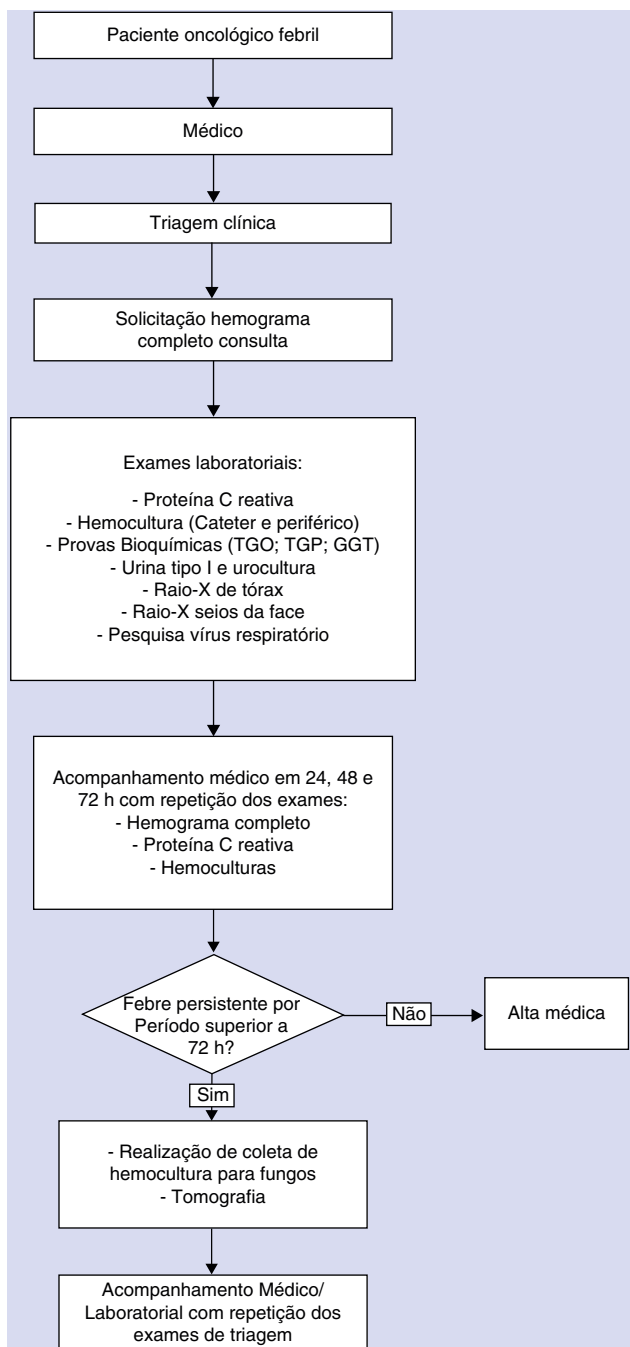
Paciente oncológico febril

Médico

Triagem clínica

Solicitação hemograma completo consulta

Exames laboratoriais:

- Proteína C reativa
- Hemocultura (Cateter e periférico)
- Provas Bioquímicas (TGO; TGP; GGT)
- Urina tipo I e urocultura
- Raio-X de tórax
- Raio-X seios da face
- Pesquisa vírus respiratório

Acompanhamento médico em 24, 48 e 72 h com repetição dos exames:
- Hemograma completo
- Proteína C reativa
- Hemoculturas

Febre persistente por Período superior a 72 h?

Não

Alta médica

Sim

- Realização de coleta de hemocultura para fungos
- Tomografia

Acompanhamento Médico/ Laboratorial com repetição dos exames de triagem